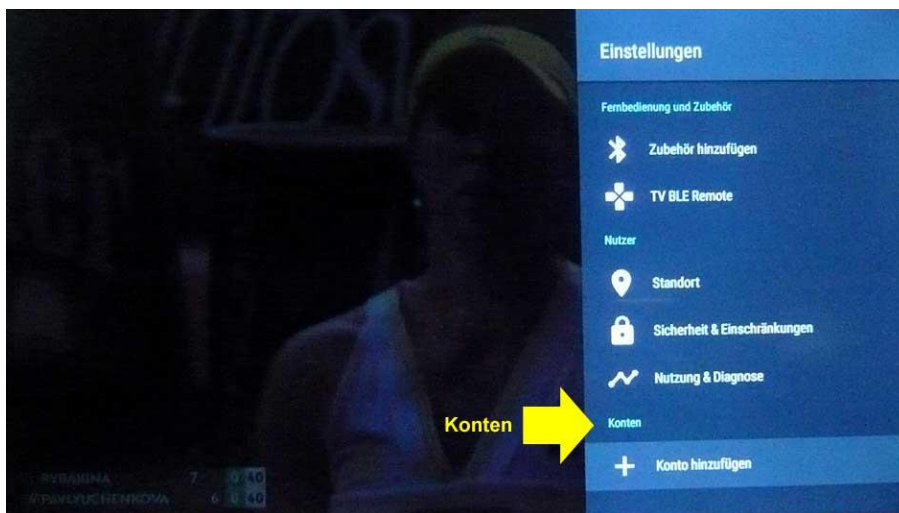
RYBAKINA 7 0 40
PAVLYUCHENKOVA 6 0 40

Einstellungen

Fernbedienung und Zubehör

Zubehör hinzufügen

TV BLE Remote

Nutzer

Standort

Sicherheit & Einschränkungen

Nutzung & Diagnose

Konten

Konten

Konto hinzufügen